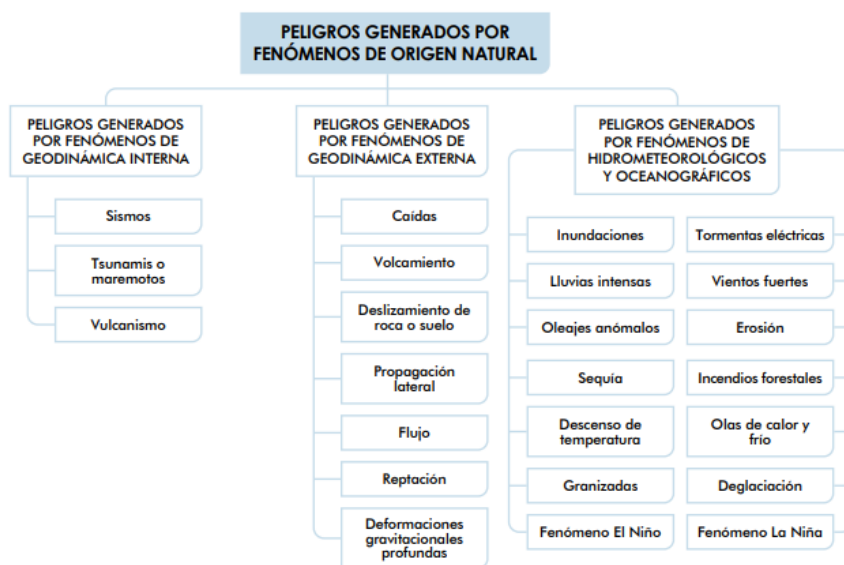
PELIGROS GENERADOS POR FENÓMENOS DE ORIGEN NATURAL

PELIGROS GENERADOS POR FENÓMENOS DE GEODINÁMICA INTERNA

Sismos

Tsunamis o maremotos

Vulcanismo

PELIGROS GENERADOS POR FENÓMENOS DE GEODINÁMICA EXTERNA

Caídas

Volcamiento

Deslizamiento de roca o suelo

Propagación lateral

Flujo

Reptación

Deformaciones gravitacionales profundas

PELIGROS GENERADOS POR FENÓMENOS DE HIDROMETEOROLÓGICOS Y OCEANOGRÁFICOS

Inundaciones

Lluvias intensas

Oleajes anómalos

Sequía

Descenso de temperatura

Granizadas

Fenómeno El Niño

Tormentas eléctricas

Vientos fuertes

Erosión

Incendios forestales

Olas de calor y frío

Deglaciación

Fenómeno La Niña